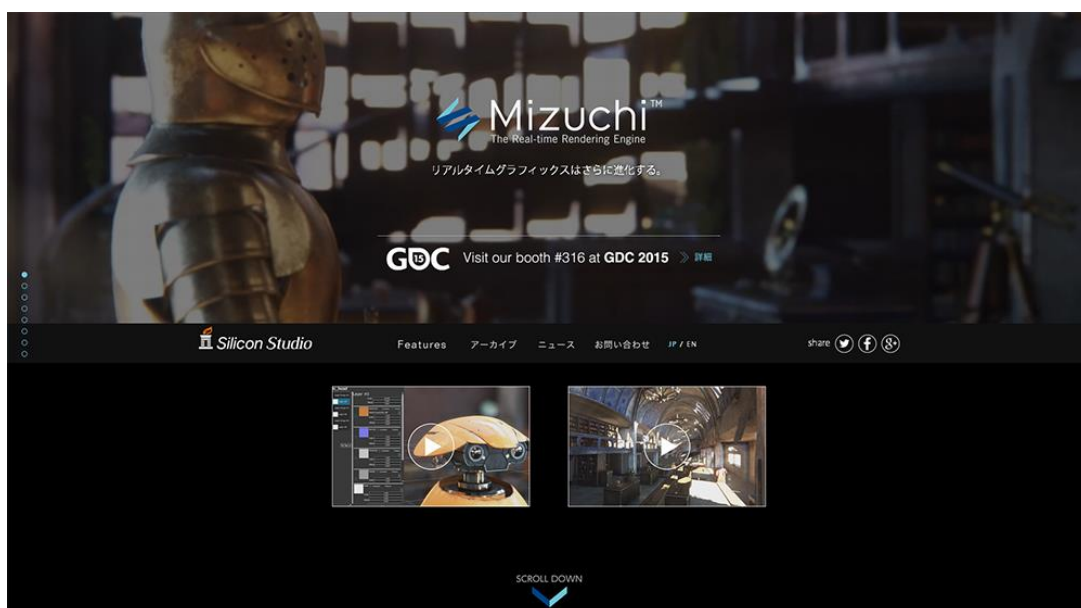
Mizuchi™
The Real-time Rendering Engine
リアルタイムグラフィックスはさらに進化する。

GDC 15 Visit our booth #316 at GDC 2015 詳細

Silicon Studio

Features アーカイブ ニュース お問い合わせ JP / EN

share

SCROLL DOWN